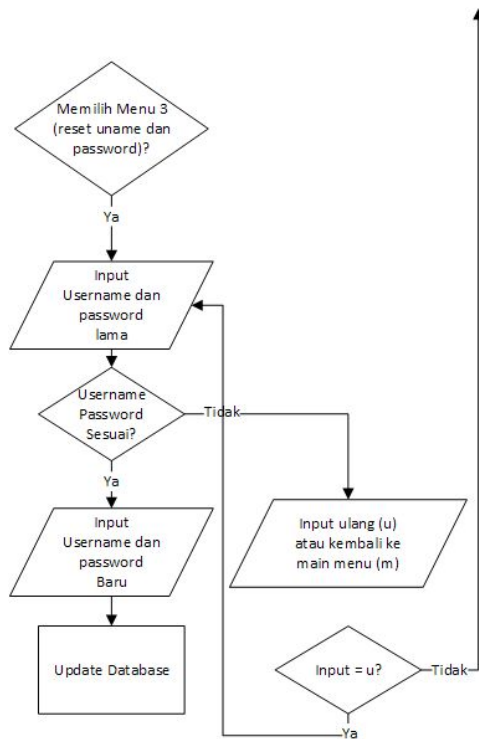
Memilih Menu 3 (reset uname dan password)?

Ya

Input Username dan password lama

Username Password Sesuai?

Tidak

Ya

Input Username dan password Baru

Input ulang (u) atau kembali ke main menu (m)

Update Database

Input = u?

Tidak

Ya